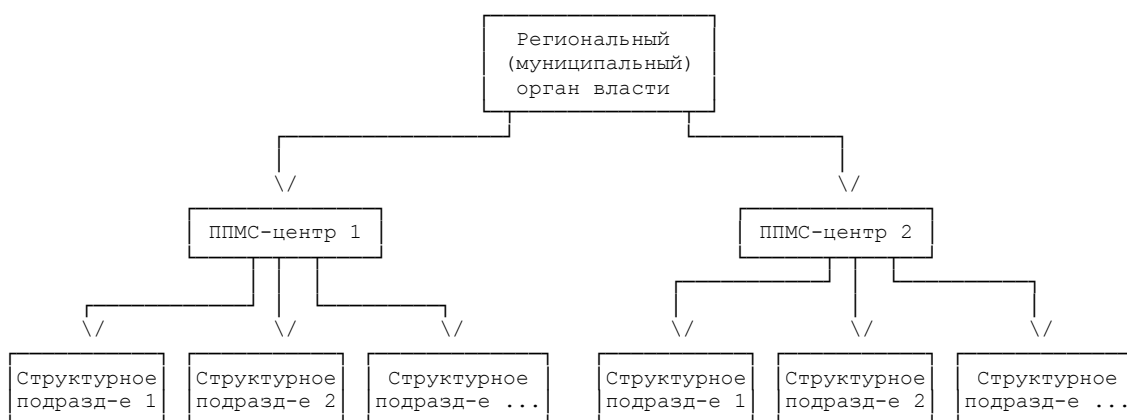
Региональный (муниципальный) орган власти

ППМС-центр 1

ППМС-центр 2

Структурное подразд-е 1

Структурное подразд-е 2

Структурное подразд-е ...

Структурное подразд-е 1

Структурное подразд-е 2

Структурное подразд-е ...